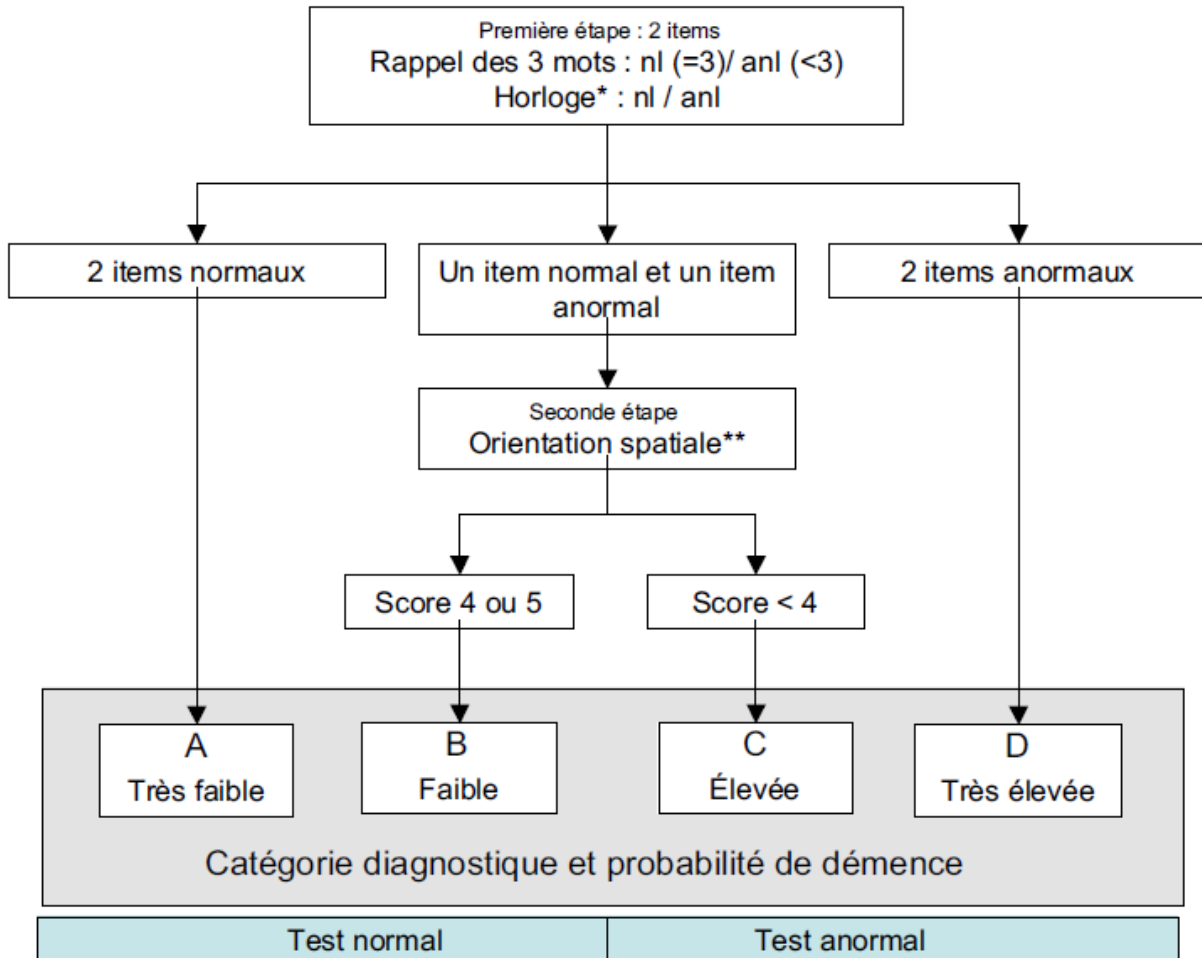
Première étape : 2 items
Rappel des 3 mots : nl (=3)/ anl (<3)
Horloge* : nl / anl

2 items normaux

Un item normal et un item anormal

2 items anormaux

Seconde étape
Orientation spatiale**

Score 4 ou 5

Score < 4

A
Très faible

B
Faible

C
Élevée

D
Très élevée

Catégorie diagnostique et probabilité de démence

| Test normal | Test anormal |
|---|---|